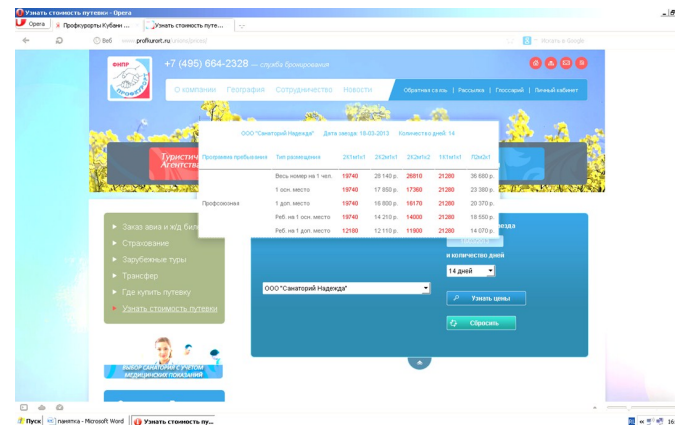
Узнать стоимость путевки - Opera

Opera | Профкурорты Кубани ... | Узнать стоимость путев... | +

Веб www.profkurort.ru/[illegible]

Искать в Google

ФНПР ПРОФКУРОРТ

+7 (495) 664-2328 — служба бронирования

О компании | География | Сотрудничество | Новости

Обратная связь | Рассылка | Глоссарий | Личный кабинет

Туристич... Агентств...

ООО "Санаторий Надежда" Дата заезда: 18-03-2013 Количество дней: 14

| Программа пребывания | Тип размещения | 2К1мТк1 | 2К2мТк1 | 2К2мТк2 | 1К1мТк1 | 7Ол3к1 |
|---|---|---|---|---|---|---|
| | Весь номер на 1 чел. | 19740 | 28 140 р. | 26810 | 21280 | 36 680 р. |
| | 1 осн. место | 19740 | 17 850 р. | 17360 | 21280 | 23 380 р. |
| Профсоюзная | 1 доп. место | 19740 | 16 800 р. | 16170 | 21280 | 20 370 р. |
| | Реб. на 1 осн. место | 19740 | 14 210 р. | 14000 | 21280 | 18 550 р. |
| | Реб. на 1 доп. место | 12180 | 12 110 р. | 11900 | 21280 | 14 070 р. |

Заказ авиа и ж/д биле...
Страхование
Зарубежные туры
Трансфер
Где купить путевку
Узнать стоимость путевки

...езда

и количество дней

14 дней

ООО "Санаторий Надежда"

Узнать цены

Сбросить

ВЫБОР САНАТОРИЯ С УЧЕТОМ МЕДИЦИНСКИХ ПОКАЗАНИЙ

Пуск | памятка - Microsoft Word | Узнать стоимость пут...